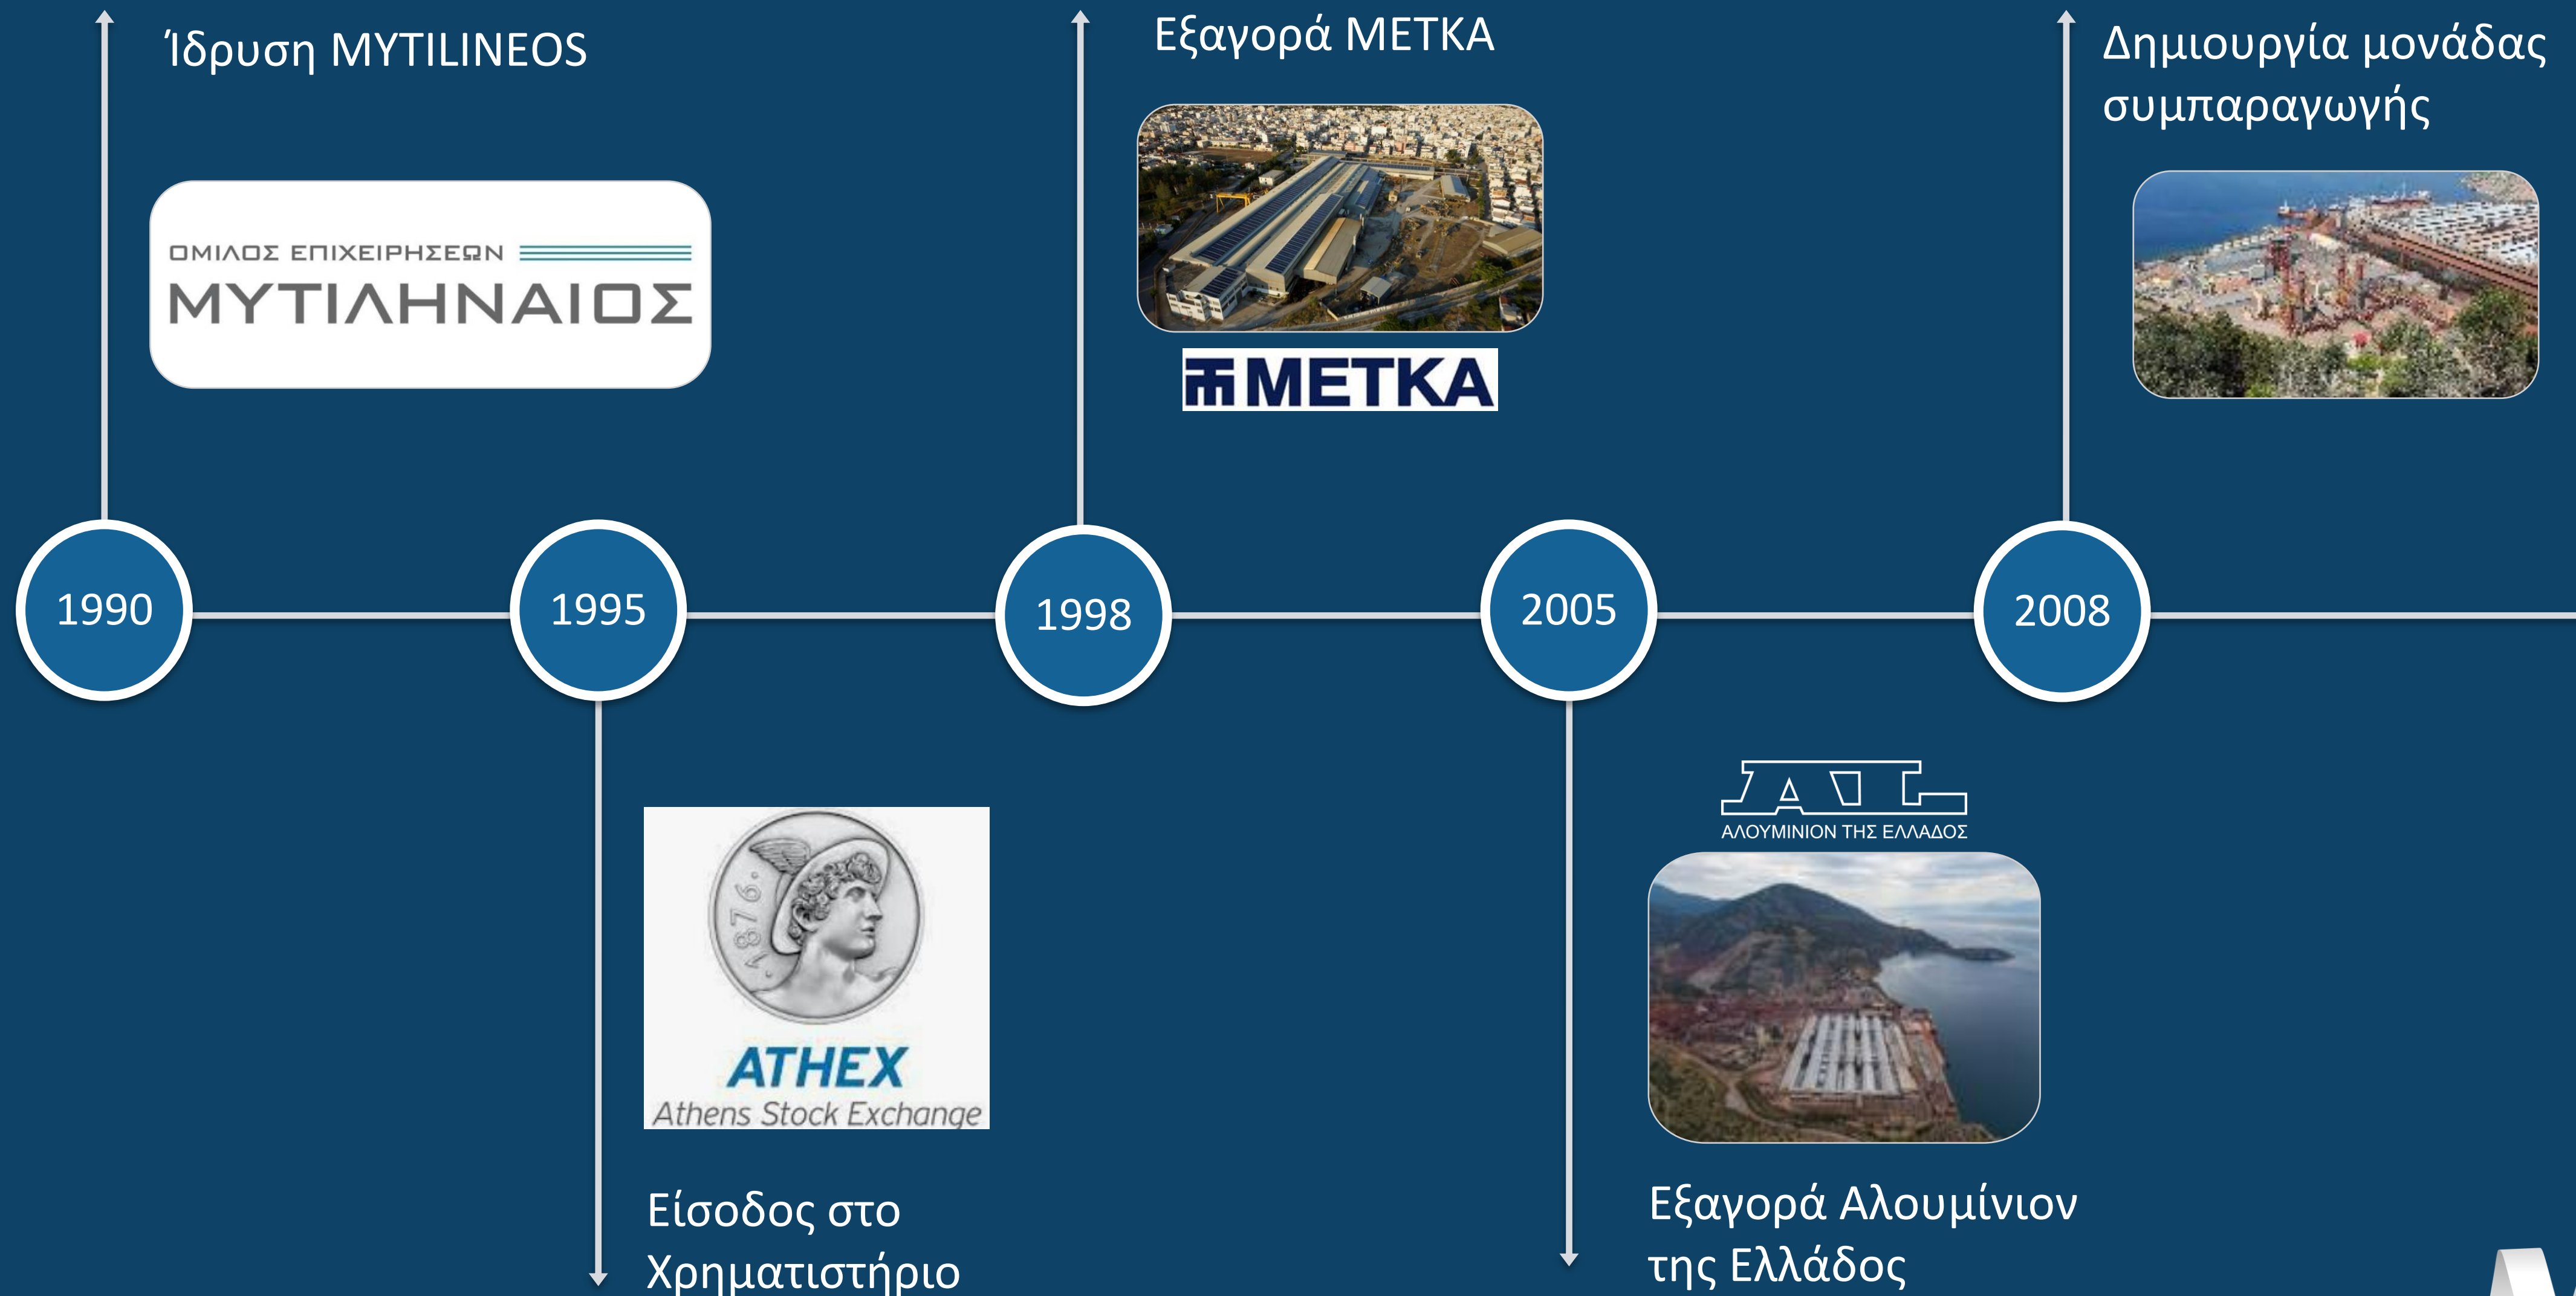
Ίδρυση MYTILINEOS

ΟΜΙΛΟΣ ΕΠΙΧΕΙΡΗΣΕΩΝ
ΜΥΤΙΛΗΝΑΙΟΣ

Εξαγορά ΜΕΤΚΑ

ΜΕΤΚΑ

Δημιουργία μονάδας συμπαραγωγής

1990

1995

1998

2005

2008

1876

ATHEX
Athens Stock Exchange

Είσοδος στο Χρηματιστήριο

ΑΛΟΥΜΙΝΙΟΝ ΤΗΣ ΕΛΛΑΔΟΣ

Εξαγορά Αλουμίνιον της Ελλάδος